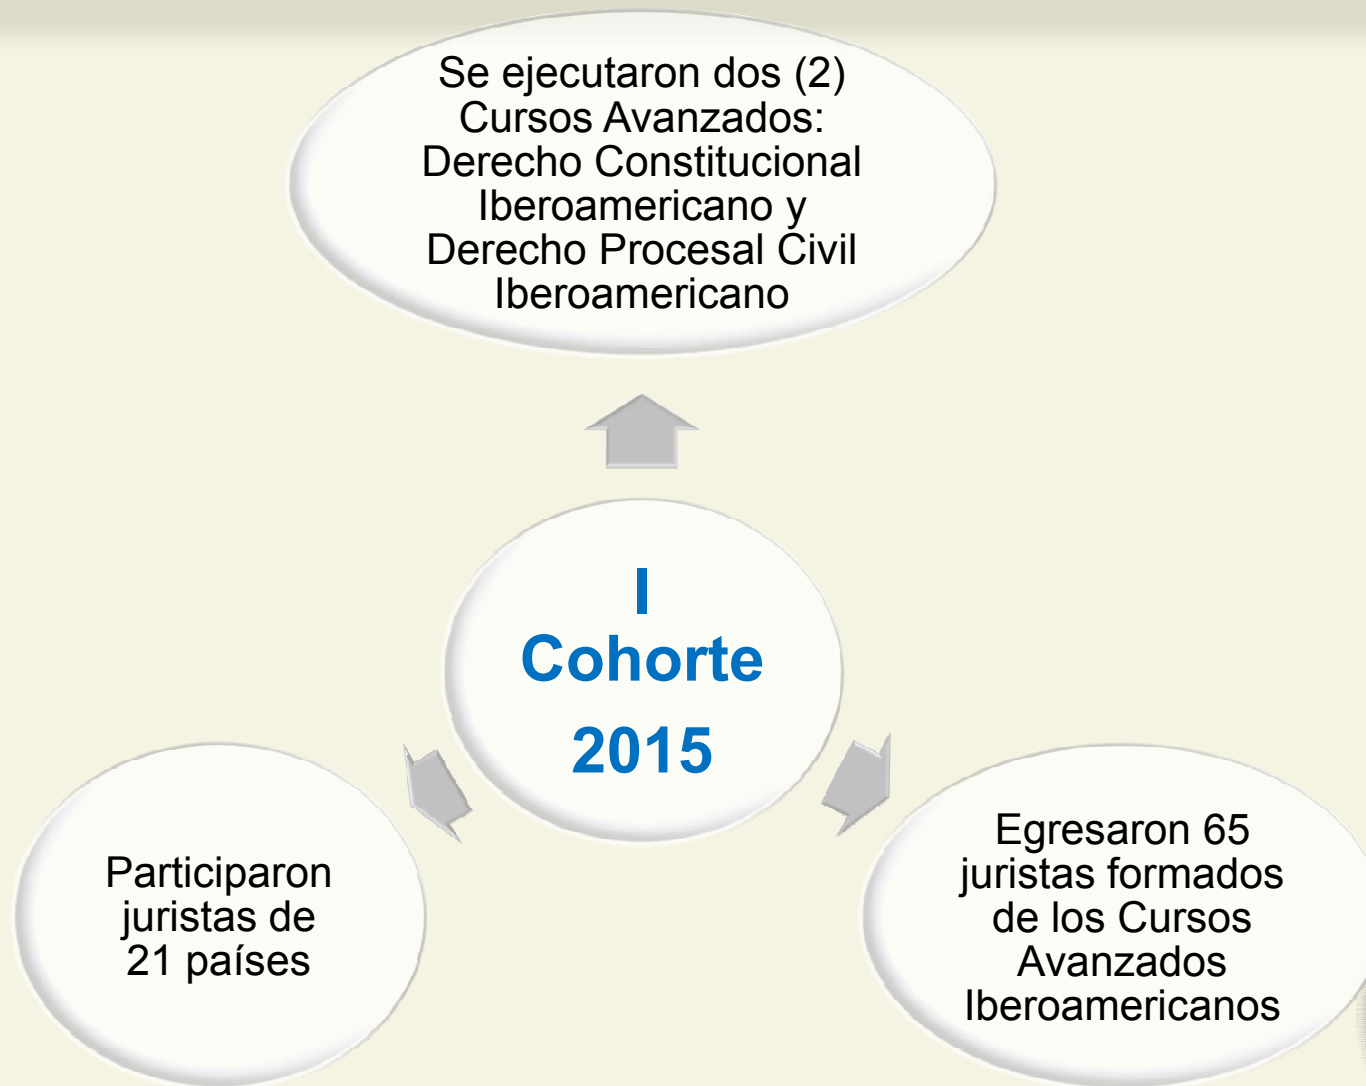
Se ejecutaron dos (2) Cursos Avanzados: Derecho Constitucional Iberoamericano y Derecho Procesal Civil Iberoamericano

I
Cohorte
2015

Participaron juristas de 21 países

Egresaron 65 juristas formados de los Cursos Avanzados Iberoamericanos